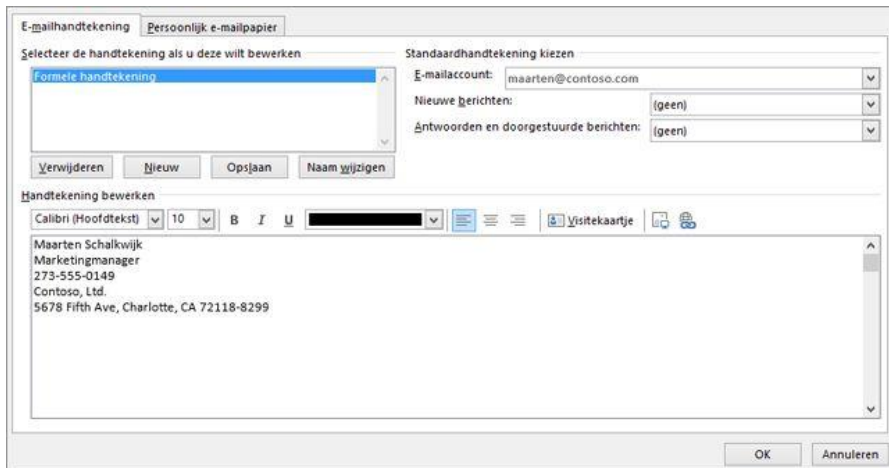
E-mailhandtekening | Persoonlijk e-mailpapier

Selecteer de handtekening als u deze wilt bewerken

Formele handtekening

Verwijderen | Nieuw | Opslaan | Naam wijzigen

Standaardhandtekening kiezen

E-mailaccount: maarten@contoso.com

Nieuwe berichten: (geen)

Antwoorden en doorgestuurde berichten: (geen)

Handtekening bewerken

Calibri (Hoofdtekst) | 10 | B | I | U | Visitekaartje

Maarten Schalkwijk
Marketingmanager
273-555-0149
Contoso, Ltd.
5678 Fifth Ave, Charlotte, CA 72118-8299

OK | Annuleren